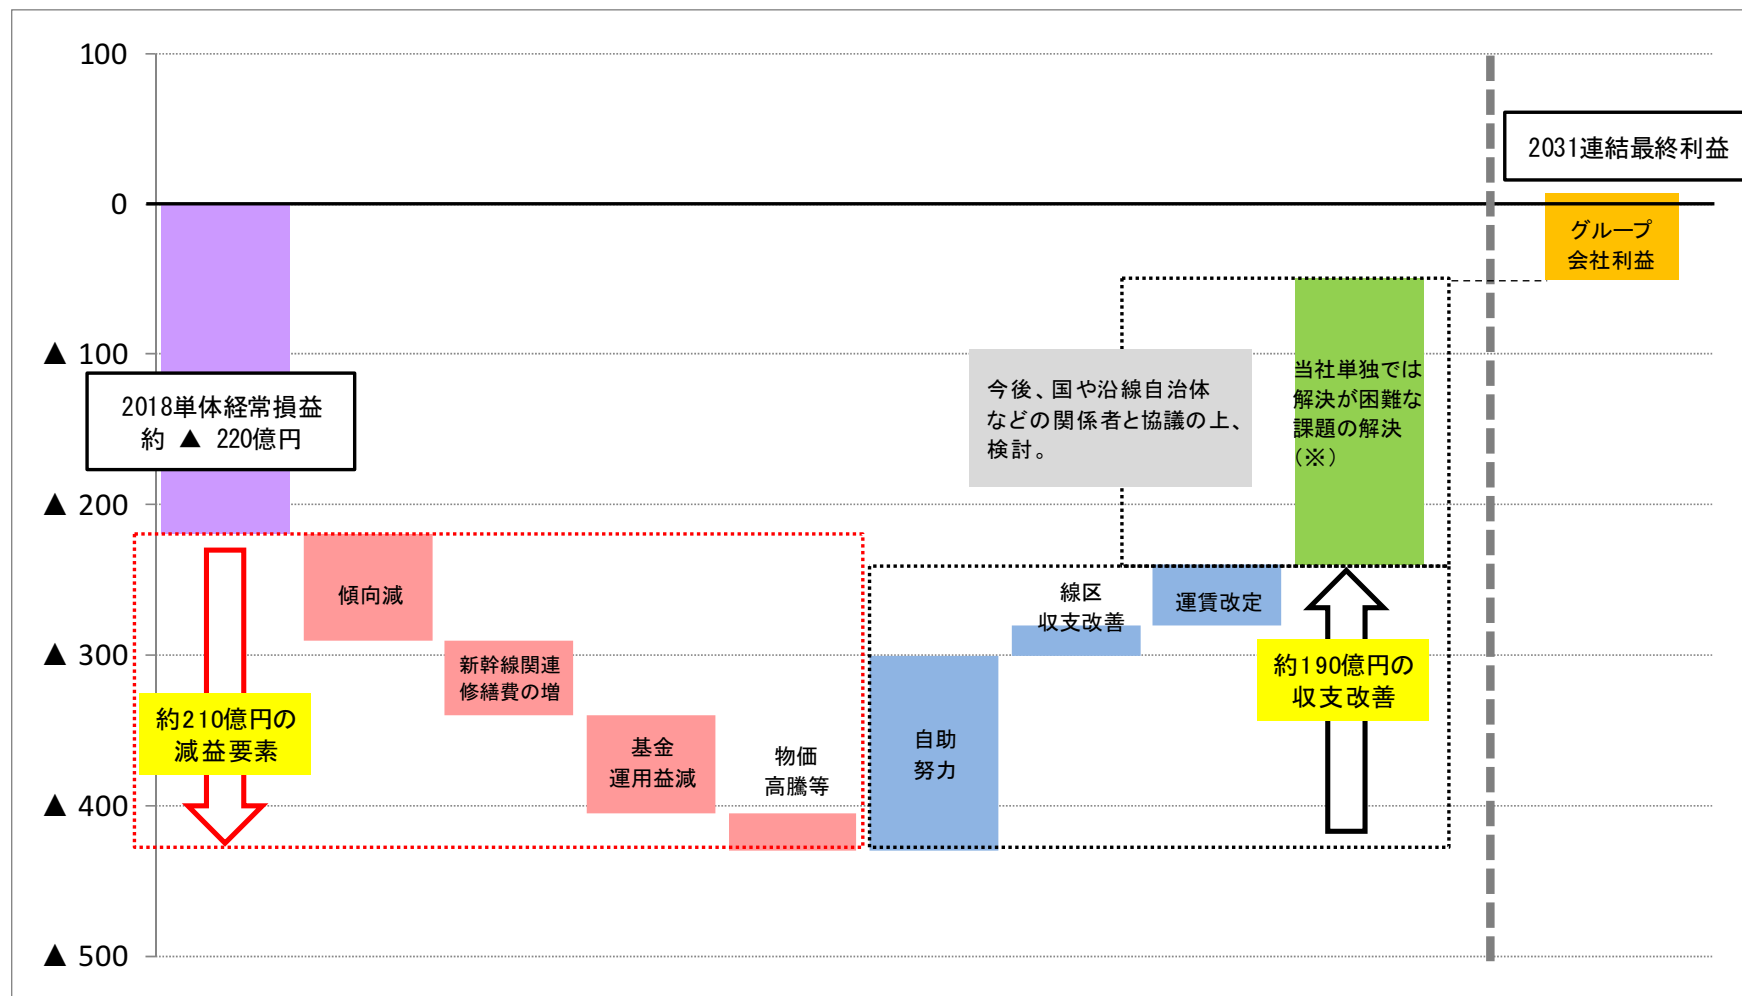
100

0

▲ 100

▲ 200

▲ 300

▲ 400

▲ 500

2018単体経常損益
約 ▲ 220億円

傾向減

新幹線関連
修繕費の増

基金
運用益減

物価
高騰等

約210億円の
減益要素

自助
努力

線区
収支改善

運賃改定

今後、国や沿線自治体などの関係者と協議の上、検討。

当社単独では
解決が困難な
課題の解決
(※)

約190億円の
収支改善

2031連結最終利益

グループ
会社利益